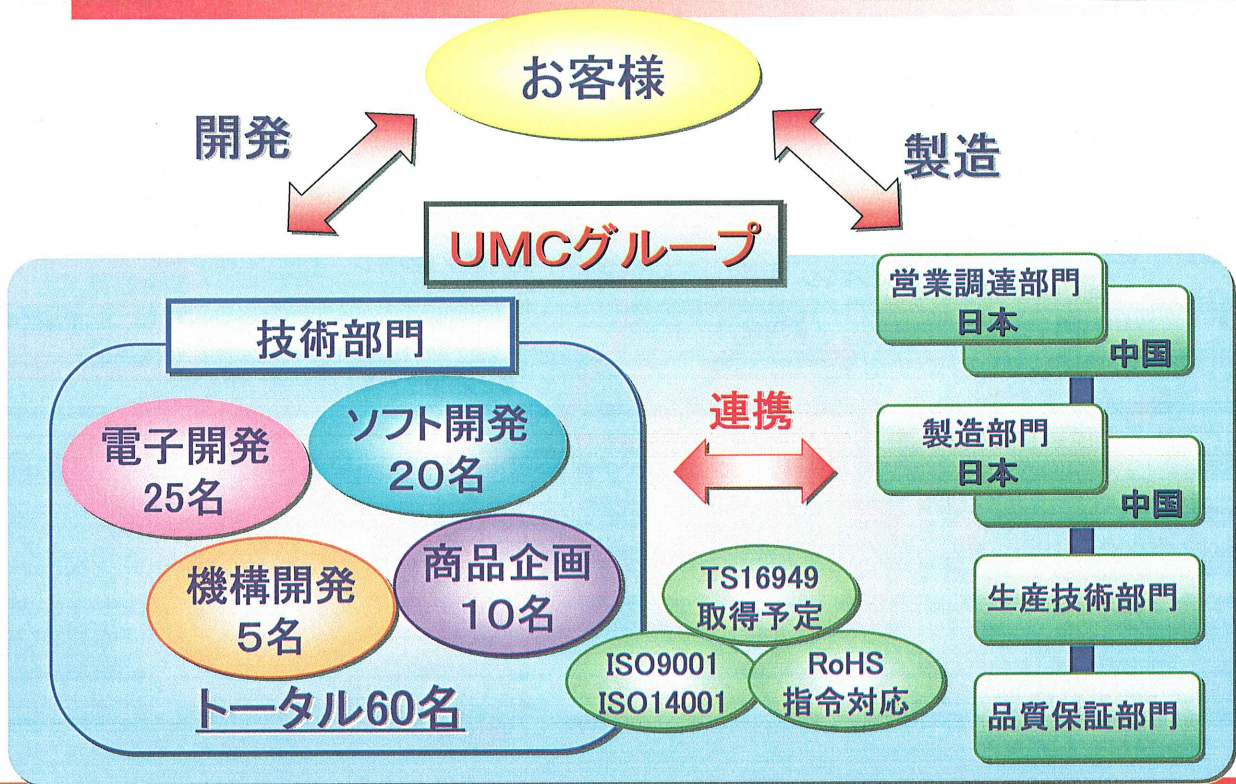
お客様

開発

製造

UMCグループ

技術部門

電子開発
25名

ソフト開発
20名

機構開発
5名

商品企画
10名

トータル60名

連携

TS16949
取得予定

ISO9001
ISO14001

RoHS
指令対応

営業調達部門
日本

中国

製造部門
日本

中国

生産技術部門

品質保証部門